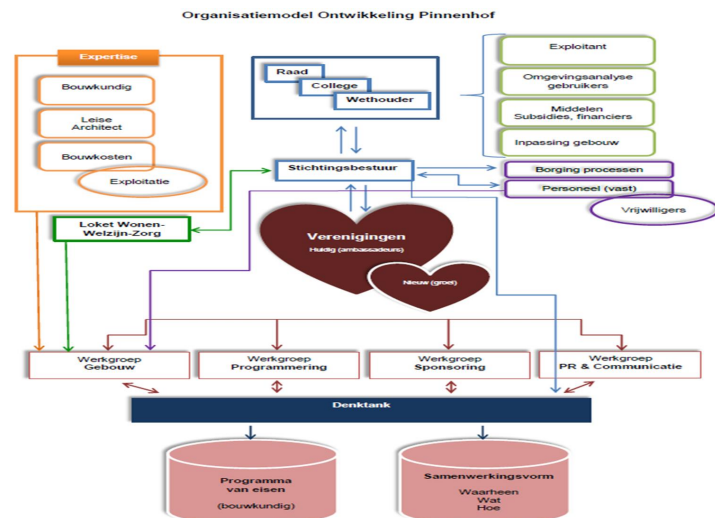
Organisatiemodel Ontwikkeling Pinnenhof

Expertise

Bouwkundig

Leise Architect

Bouwkosten

Exploitatie

Raad

College

Wethouder

Exploitant

Omgevingsanalyse gebruikers

Middelen Subsidies, financiers

Inpassing gebouw

Stichtingsbestuur

Borging processen

Personeel (vast)

Vrijwilligers

Loket Wonen-Welzijn-Zorg

Verenigingen

Huidig (ambassadeurs)

Nieuw (groei)

Werkgroep Gebouw

Werkgroep Programmering

Werkgroep Sponsoring

Werkgroep PR & Communicatie

Denktank

Programma van eisen (bouwkundig)

Samenwerkingsvorm

Waarheen Wat Hoe